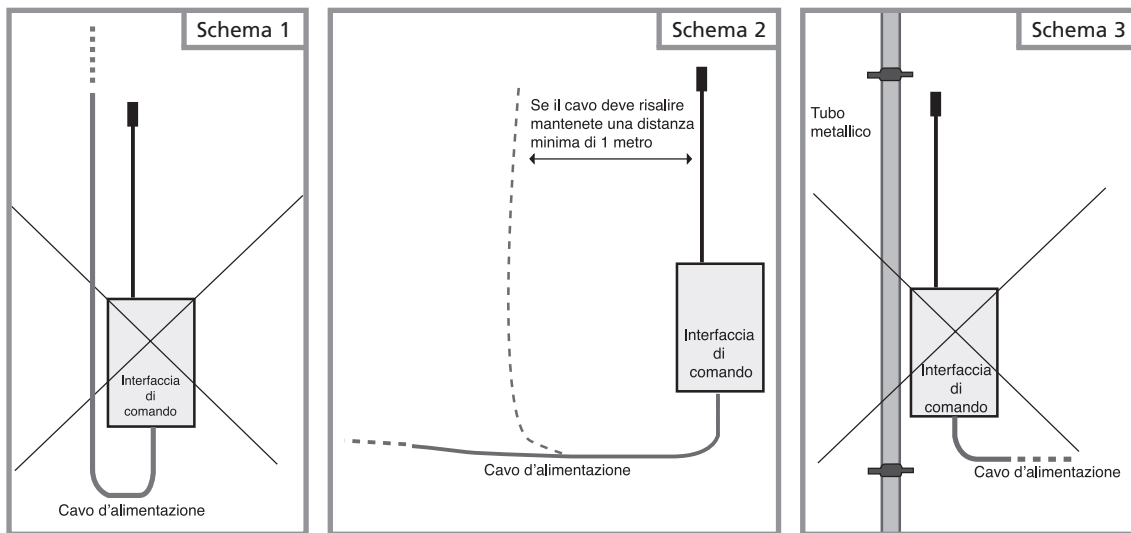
Schema 1

Interfaccia di comando

Cavo d'alimentazione

Schema 2

Se il cavo deve risalire mantenete una distanza minima di 1 metro

Interfaccia di comando

Cavo d'alimentazione

Schema 3

Tubo metallico

Interfaccia di comando

Cavo d'alimentazione